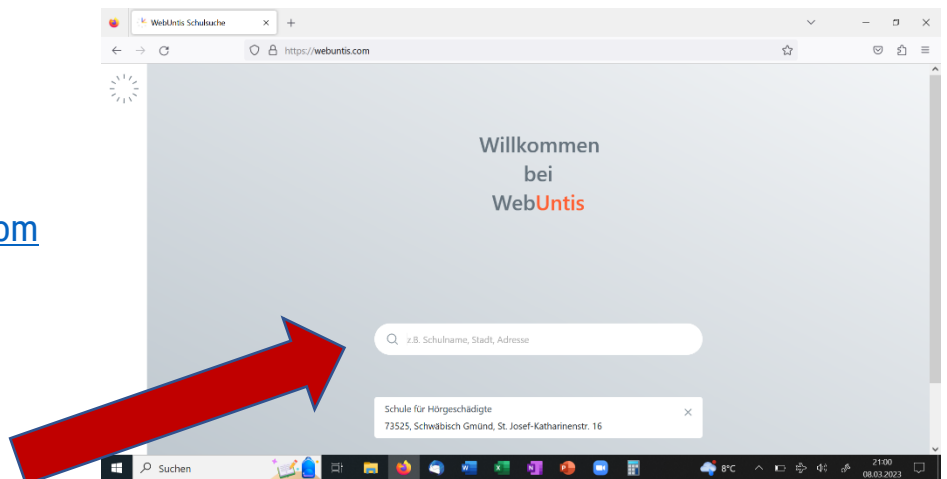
WebUntis Schulsuche

https://webuntis.com

om

Willkommen bei WebUntis

z.B. Schulname, Stadt, Adresse

Schule für Hörgeschädigte
73525, Schwäbisch Gmünd, St. Josef-Katharinenstr. 16

Suchen

8°C

21:00
08.03.2023